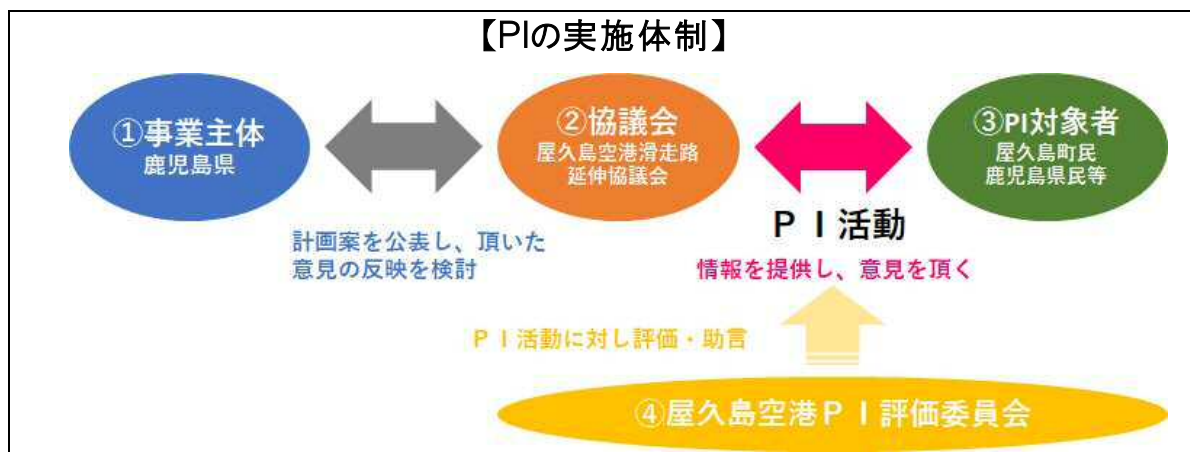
【PIの実施体制】

①事業主体
鹿児島県

②協議会
屋久島空港滑走路延伸協議会

③PI対象者
屋久島町民
鹿児島県民等

計画案を公表し、頂いた意見の反映を検討

ＰＩ活動
情報を提供し、意見を頂く

ＰＩ活動に対し評価・助言

④屋久島空港ＰＩ評価委員会